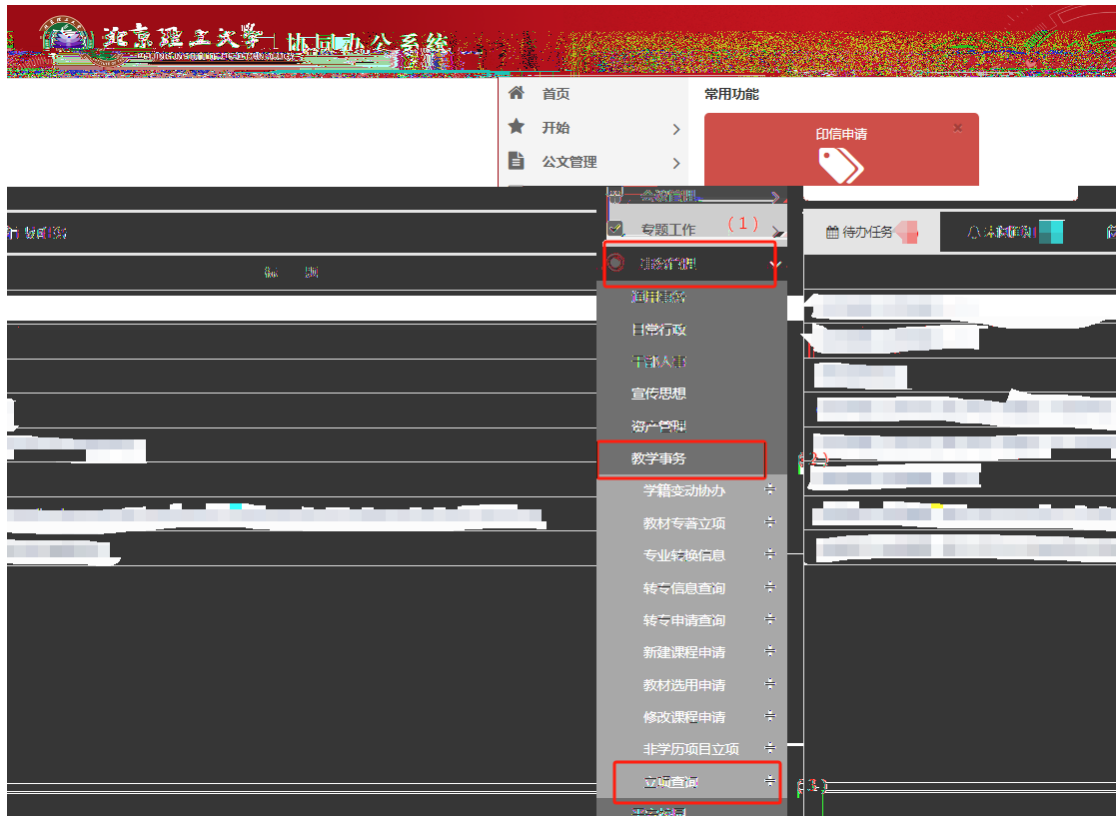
北京理工大学 | 协同办公系统

首页
开始
公文管理

常用功能

印信申请

专题工作
（1）
业务管理

待办任务

通用业务
日常行政
干部人事
宣传思想
资产管理
教学事务
学籍变动协办
教材专著立项
专业转换信息
转专信息查询
转专申请查询
新建课程申请
教材选用申请
修改课程申请
非学历项目立项
立项查询